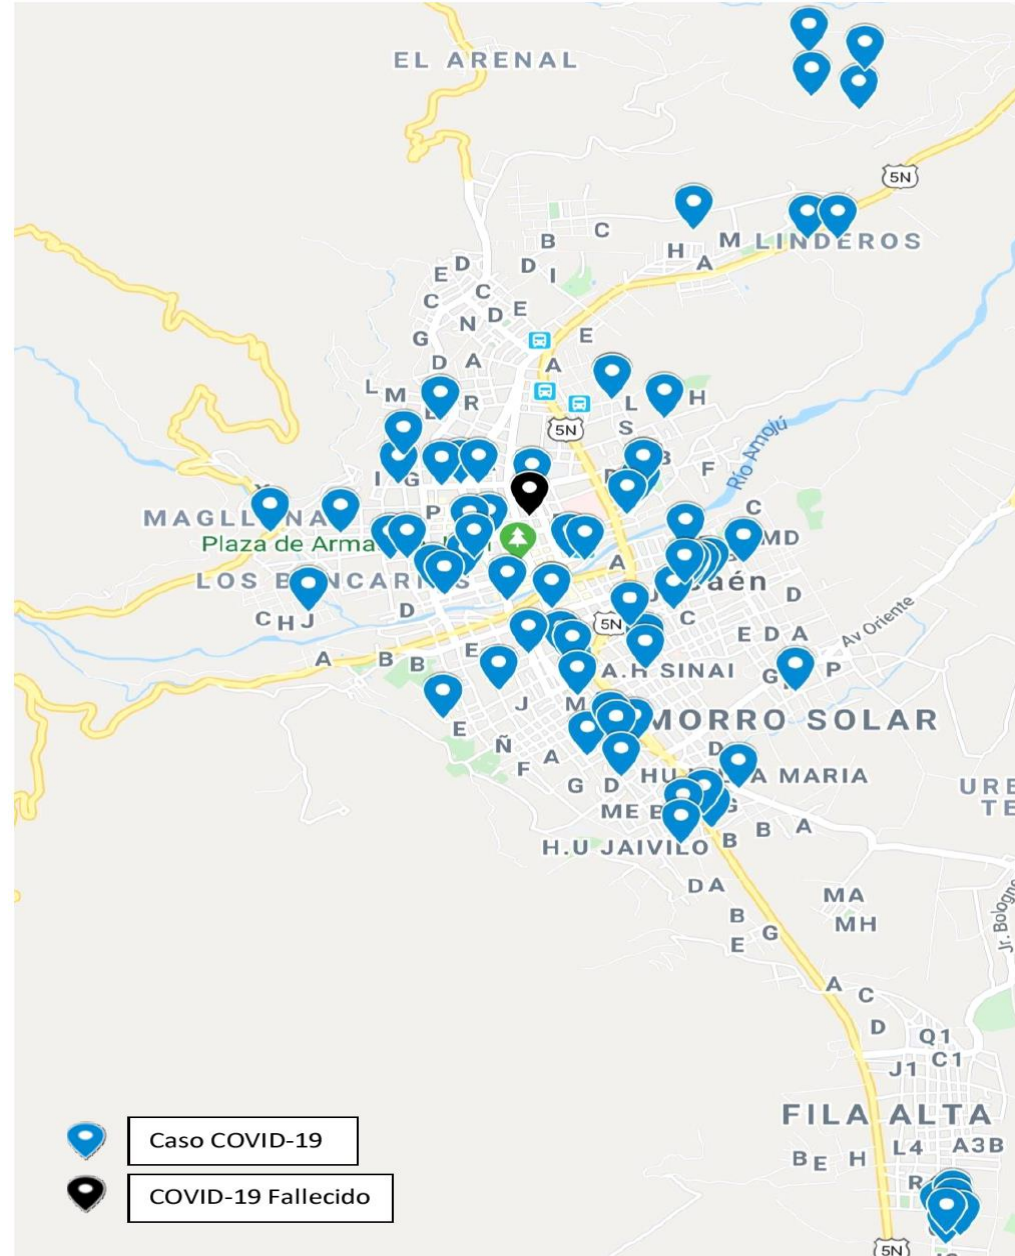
EL ARENAL

5N

B C

H M LINDEROS
A

E D D I

C C

G N D E

E

D A

A

L M

R L H

5N S

Río Amojú

I G

B F

D

MAGLL NA P

C

Plaza de Arma

MD

LOS B NCAR S

A

Jaén

D

C H J

D

C

5N

E D A

Av Oriente

A B B

E

A.H SINAI G P

J

E

M

MORRO SOLAR

Ñ

D

F A

G D HU A MARIA

URB TE

ME E G

B B A

H.U JAIVILO

D A

MA

B

MH

E G

Jr. Bologne

A C

D

Q1

C1

J1

FILA ALTA

L4 A3B

B E H

R

5N

Caso COVID-19

COVID-19 Fallecido